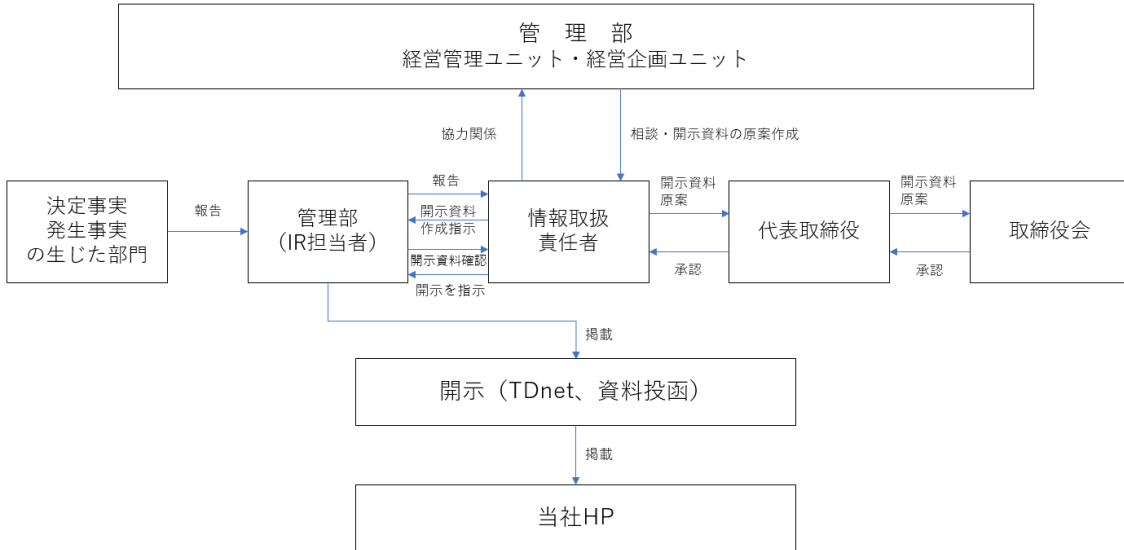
管　理　部
経営管理ユニット・経営企画ユニット

協力関係

相談・開示資料の原案作成

決定事実
発生事実
の生じた部門

報告

管理部
（IR担当者）

報告

開示資料
作成指示

開示資料確認

開示を指示

情報取扱
責任者

開示資料
原案

承認

代表取締役

開示資料
原案

承認

取締役会

掲載

開示（TDnet、資料投函）

掲載

当社HP